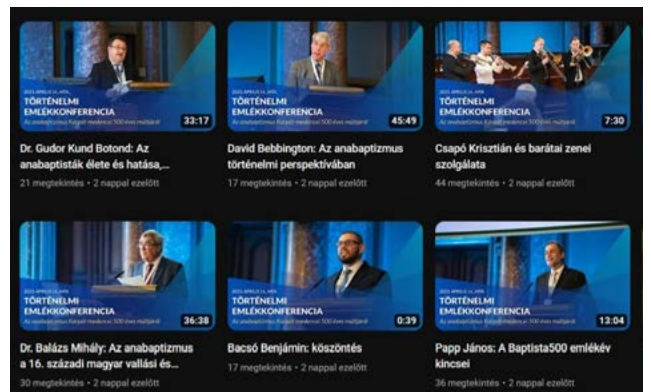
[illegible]
TÖRTÉNELMI EMLÉKKONFERENCIA
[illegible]
33:17
Dr. Gudor Kund Botond: Az anabaptisták élete és hatása,...
21 megtekintés • 2 nappal ezelőtt

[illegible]
TÖRTÉNELMI EMLÉKKONFERENCIA
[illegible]
45:49
David Bebbington: Az anabaptizmus történelmi perspektívában
17 megtekintés • 2 nappal ezelőtt

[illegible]
TÖRTÉNELMI EMLÉKKONFERENCIA
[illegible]
7:30
Csapó Krisztián és barátai zenei szolgálata
44 megtekintés • 2 nappal ezelőtt

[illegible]
TÖRTÉNELMI EMLÉKKONFERENCIA
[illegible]
36:38
Dr. Balázs Mihály: Az anabaptizmus a 16. századi magyar vallási és...
30 megtekintés • 2 nappal ezelőtt

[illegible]
TÖRTÉNELMI EMLÉKKONFERENCIA
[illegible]
0:39
Bacsó Benjámin: köszöntés
17 megtekintés • 2 nappal ezelőtt

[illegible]
TÖRTÉNELMI EMLÉKKONFERENCIA
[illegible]
13:04
Papp János: A Baptista500 emlékév kincsei
36 megtekintés • 2 nappal ezelőtt